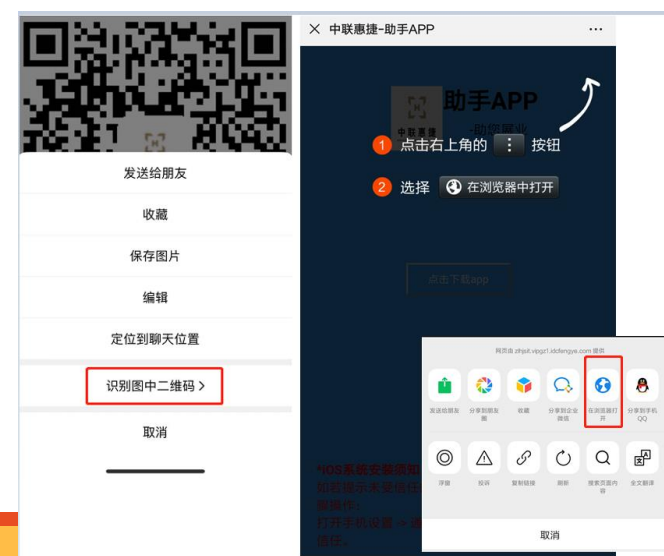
发送给朋友

收藏

保存图片

编辑

定位到聊天位置

识别图中二维码 >

取消

× 中联惠捷-助手APP ···

中联惠捷 助手APP

1 点击右上角的 ⋮ 按钮

2 选择 在浏览器中打开

点击下载app

网页由 zlhjslt.vipgz1.idcfengye.com 提供

发送给朋友 分享到朋友圈 收藏 分享到企业微信 在浏览器打开 分享到手机QQ

浮窗 投诉 复制链接 刷新 搜索页面内容 全文翻译

取消

*IOS系统安装须知
如若提示未受信任
操作:
打开手机设置 -> 通
信任。